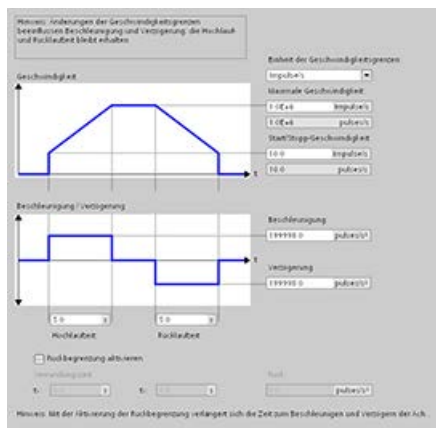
Hinweis: Änderungen der Geschwindigkeitsgrenzen beeinflussen Beschleunigung und Verzögerung, die Hochlauf- und Rücklaufzeit bleibt erhalten

Geschwindigkeit

Einheit der Geschwindigkeitsgrenzen
Impulse/s

Maximale Geschwindigkeit
1.0E+6 Impulse/s
1.0E+6 pulses/s

Start/Stopp-Geschwindigkeit
10.0 Impulse/s
10.0 pulses/s

t

Beschleunigung / Verzögerung

Beschleunigung
199998.0 pulses/s²

t

Verzögerung
199998.0 pulses/s²

5.0 s
Hochlaufzeit

5.0 s
Rücklaufzeit

Ruckbegrenzung aktivieren

Verrundungszeit
t1: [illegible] s t2: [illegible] s

Ruck:
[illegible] pulses/s³

Hinweis: Mit der Aktivierung der Ruckbegrenzung verlängert sich die Zeit zum Beschleunigen und Verzögern der Ach...